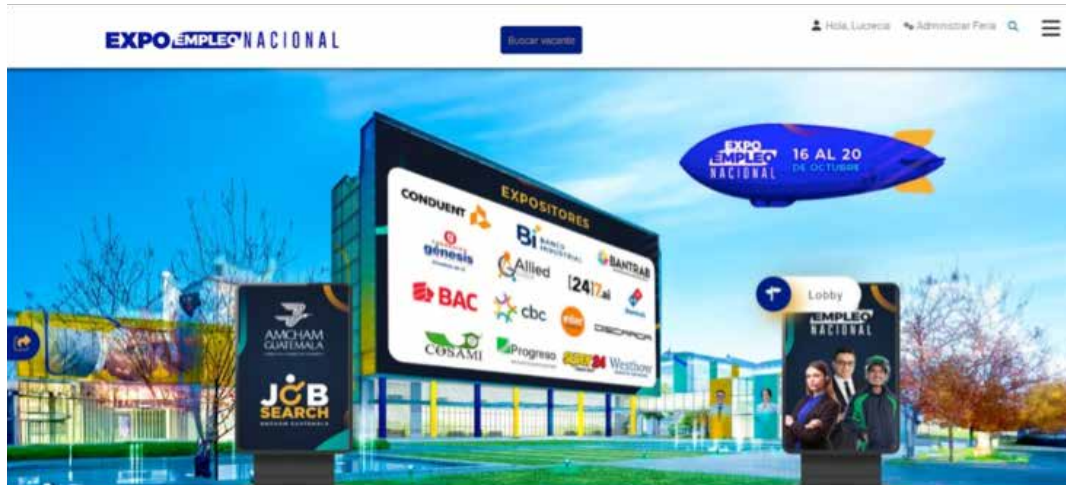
EXPO EMPLEO NACIONAL

Buscar vacante

Hola, Lucrecia Administrar Feria

EXPO EMPLEO NACIONAL 16 AL 20 DE OCTUBRE

EXPOSITORES

CONDUENT

Bi BANCO INDUSTRIAL

génesis

Allied

BANTRAB

BAC

cbc

[24]7.ai

Domino's

claro

DECAROA

COSAMI

Progreso

SUPER 24

Westhow

AMCHAM GUATEMALA

JOB SEARCH

Lobby

EMPLEO NACIONAL